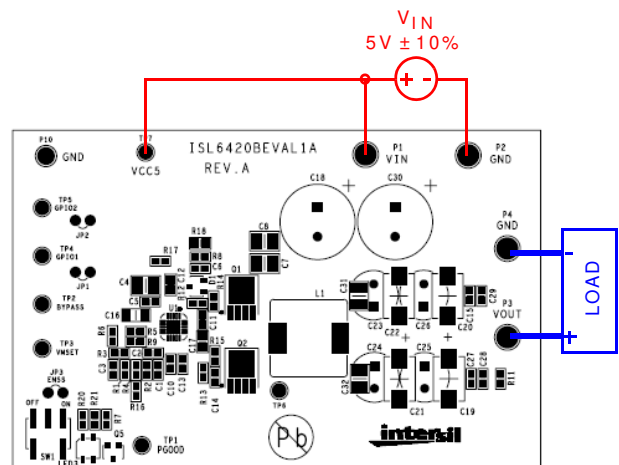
$V_{IN}$
5V ± 10%
+ -

P10 GND
TP7 VCC5
ISL6420BEVAL1A
REV.A
P1 VIN
P2 GND
TP5 GPIO2
JP2
TP4 GPIO1
JP1
TP2 BYPASS
TP3 VMSET
JP3 ENSS
OFF ON
SW1
LED1
R20 R21 R7
Q5
TP1 PGOOD
C18 C30
+ +
P4 GND
P3 VOUT
LOAD
-
+
R18 R17 R8 C6 C8 C7
C4 C5 Q1 U1
C16 R6 R5 R9 C11
R3 C3 C2 R1 R4 R2 C1 C10 C12 C13 C17 R15
Q2 R13 C14
R16
L1
TP6
C31 C23 C22 C26 C20 C15 C29
C24 C25 C32 C21 C19 C27 C28 R11
+ +
Pb
intersil